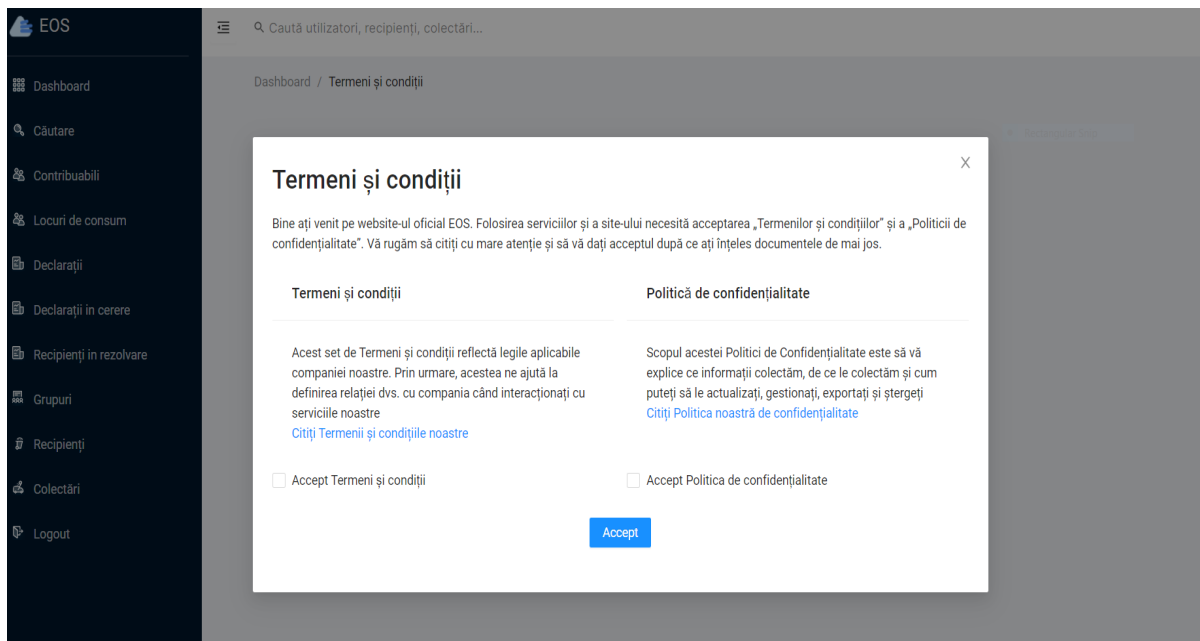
EOS

Dashboard
Căutare
Contribuabili
Locuri de consum
Declarații
Declarații in cerere
Recipienți in rezolvare
Grupuri
Recipienți
Colectări
Logout

Caută utilizatori, recipienți, colectări...

Dashboard / Termeni și condiții

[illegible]

X

Termeni și condiții

Bine ați venit pe website-ul oficial EOS. Folosirea serviciilor și a site-ului necesită acceptarea „Termenilor și condițiilor" și a „Politicii de confidențialitate". Vă rugăm să citiți cu mare atenție și să vă dați acceptul după ce ați înțeles documentele de mai jos.

Termeni și condiții

Acest set de Termeni și condiții reflectă legile aplicabile companiei noastre. Prin urmare, acestea ne ajută la definirea relației dvs. cu compania când interacționați cu serviciile noastre
Citiți Termenii și condițiile noastre

Politică de confidențialitate

Scopul acestei Politici de Confidențialitate este să vă explice ce informații colectăm, de ce le colectăm și cum puteți să le actualizați, gestionați, exportați și ștergeți
Citiți Politica noastră de confidențialitate

Accept Termeni și condiții

Accept Politica de confidențialitate

Accept